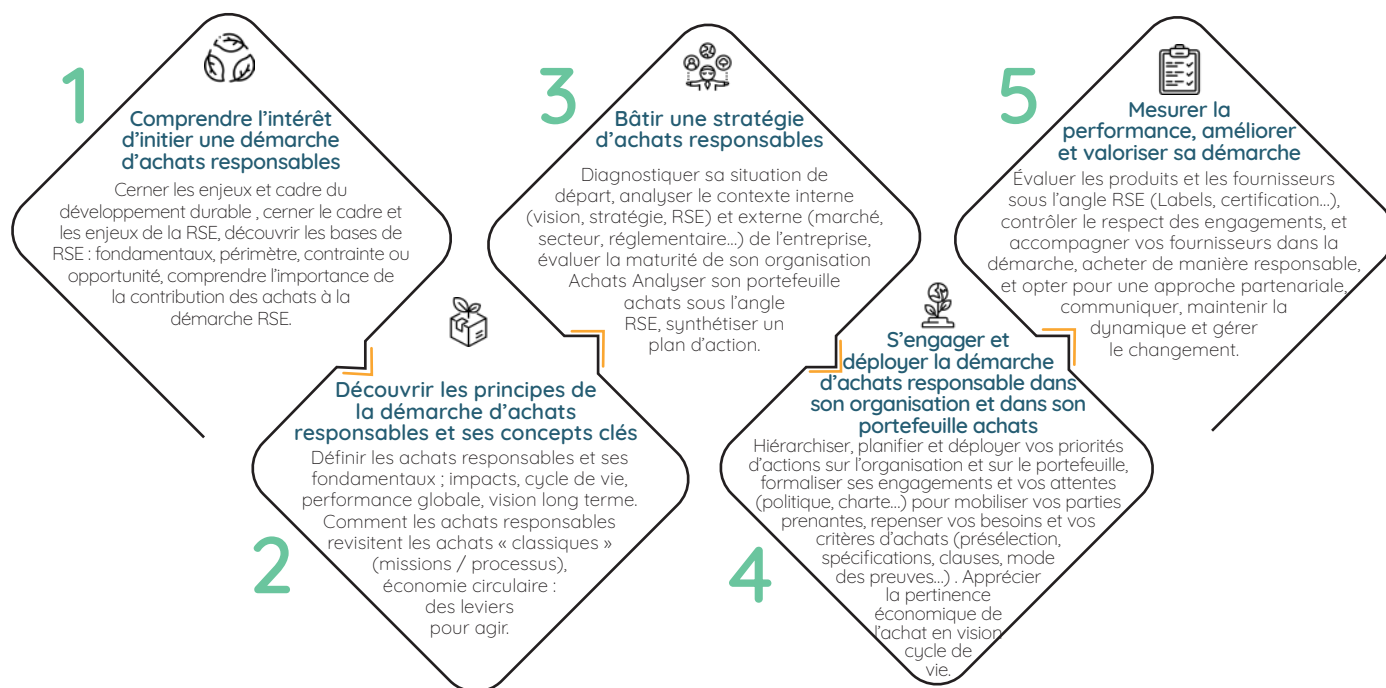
1

Comprendre l'intérêt d'initier une démarche d'achats responsables

Cerner les enjeux et cadre du développement durable , cerner le cadre et les enjeux de la RSE, découvrir les bases de RSE : fondamentaux, périmètre, contrainte ou opportunité, comprendre l'importance de la contribution des achats à la démarche RSE.

Découvrir les principes de la démarche d'achats responsables et ses concepts clés

Définir les achats responsables et ses fondamentaux ; impacts, cycle de vie, performance globale, vision long terme. Comment les achats responsables revisitent les achats « classiques » (missions / processus), économie circulaire : des leviers pour agir.

2

3

Bâtir une stratégie d'achats responsables

Diagnostiquer sa situation de départ, analyser le contexte interne (vision, stratégie, RSE) et externe (marché, secteur, réglementaire...) de l'entreprise, évaluer la maturité de son organisation Achats Analyser son portefeuille achats sous l'angle RSE, synthétiser un plan d'action.

S'engager et déployer la démarche d'achats responsable dans son organisation et dans son portefeuille achats

Hiérarchiser, planifier et déployer vos priorités d'actions sur l'organisation et sur le portefeuille, formaliser ses engagements et vos attentes (politique, charte...) pour mobiliser vos parties prenantes, repenser vos besoins et vos critères d'achats (présélection, spécifications, clauses, mode des preuves...) . Apprécier la pertinence économique de l'achat en vision cycle de vie.

4

5

Mesurer la performance, améliorer et valoriser sa démarche

Évaluer les produits et les fournisseurs sous l'angle RSE (Labels, certification...), contrôler le respect des engagements, et accompagner vos fournisseurs dans la démarche, acheter de manière responsable, et opter pour une approche partenariale, communiquer, maintenir la dynamique et gérer le changement.